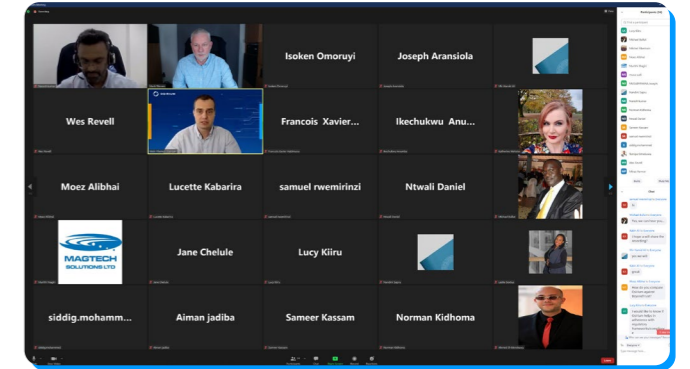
Isoken Omoruyi

Joseph Aransiola

Wes Revell

Francois Xavier...

Ikechukwu Anu...

Moez Alibhai

Lucette Kabarira

samuel rwemirinzi

Ntwali Daniel

MAGTECH SOLUTIONS LTD

Jane Chelule

Lucy Kiiru

siddig.mohamm...

Aiman jadiba

Sameer Kassam

Norman Kidhoma